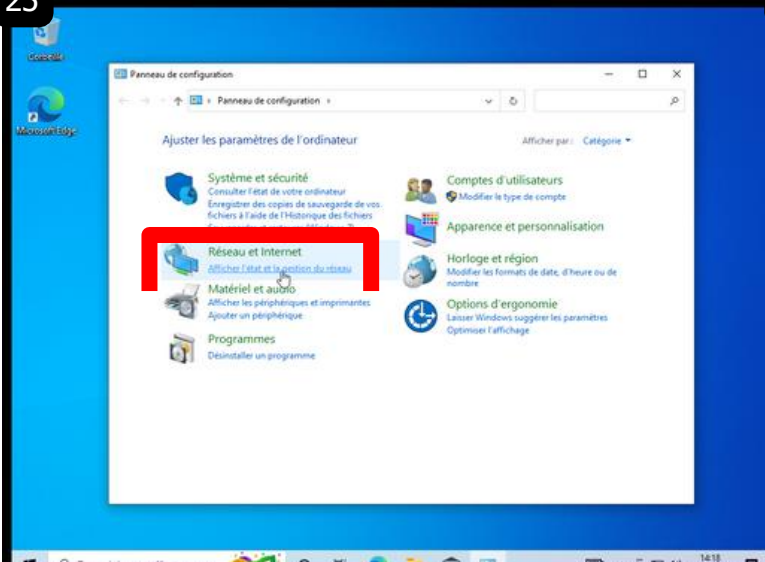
25

Corbeille

Microsoft Edge

Panneau de configuration

Panneau de configuration ›

Ajuster les paramètres de l'ordinateur

Afficher par : Catégorie ▾

Système et sécurité
Consulter l'état de votre ordinateur
Enregistrer des copies de sauvegarde de vos fichiers à l'aide de l'Historique des fichiers
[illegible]

Réseau et Internet
Afficher l'état et la gestion du réseau

Matériel et audio
Afficher les périphériques et imprimantes
Ajouter un périphérique

Programmes
Désinstaller un programme

Comptes d'utilisateurs
Modifier le type de compte

Apparence et personnalisation

Horloge et région
Modifier les formats de date, d'heure ou de nombre

Options d'ergonomie
Laisser Windows suggérer les paramètres
Optimiser l'affichage

14:18